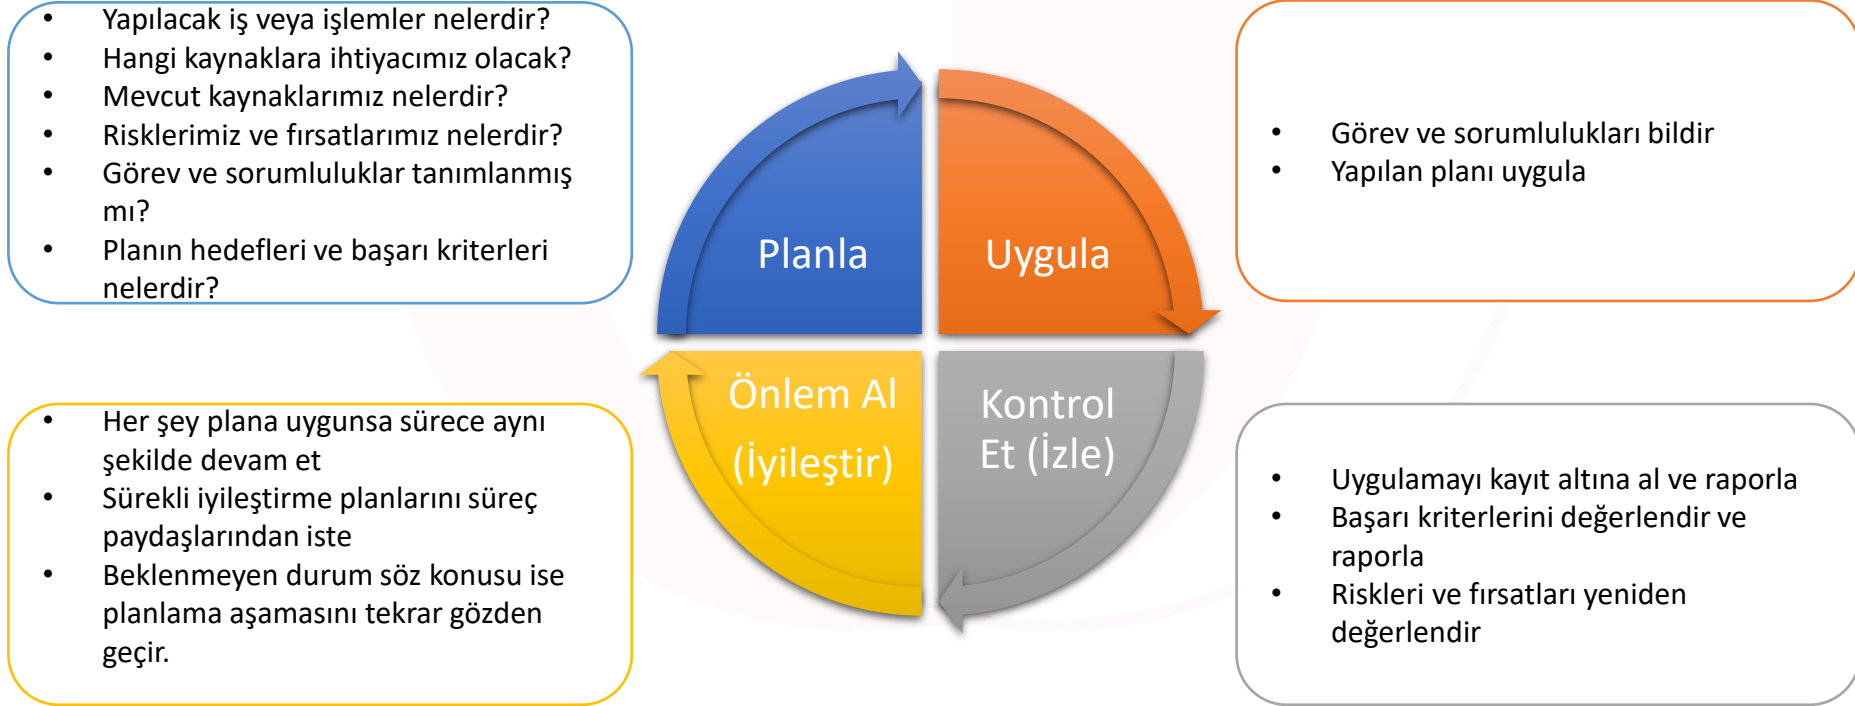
- Yapılacak iş veya işlemler nelerdir?
- Hangi kaynaklara ihtiyacımız olacak?
- Mevcut kaynaklarımız nelerdir?
- Risklerimiz ve fırsatlarımız nelerdir?
- Görev ve sorumluluklar tanımlanmış mı?
- Planın hedefleri ve başarı kriterleri nelerdir?

Planla

Uygula

Önlem Al (İyileştir)

Kontrol Et (İzle)

- Görev ve sorumlulukları bildir
- Yapılan planı uygula

- Her şey plana uygunsa sürece aynı şekilde devam et
- Sürekli iyileştirme planlarını süreç paydaşlarından iste
- Beklenmeyen durum söz konusu ise planlama aşamasını tekrar gözden geçir.

- Uygulamayı kayıt altına al ve raporla
- Başarı kriterlerini değerlendir ve raporla
- Riskleri ve fırsatları yeniden değerlendir